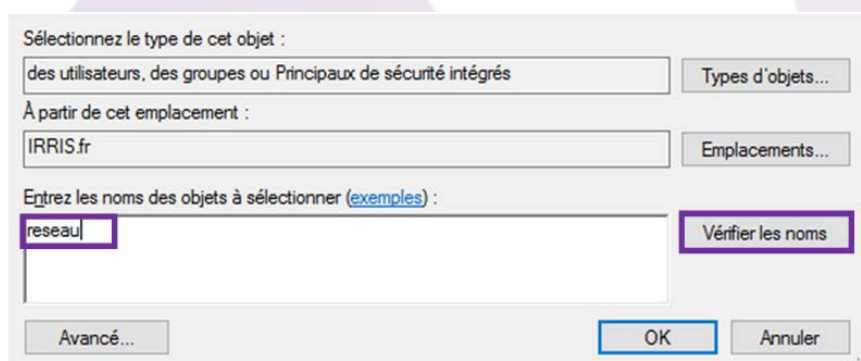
Sélectionnez le type de cet objet :

des utilisateurs, des groupes ou Principaux de sécurité intégrés

Types d'objets...

À partir de cet emplacement :

IRRIS.fr

Emplacements...

Entrez les noms des objets à sélectionner (exemples) :

reseau

Vérifier les noms

Avancé...

OK

Annuler